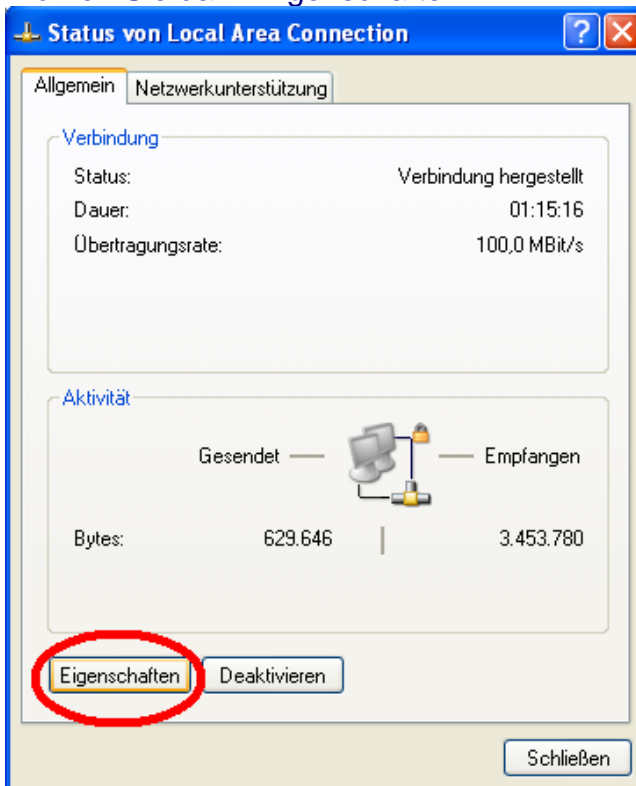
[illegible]

Status von Local Area Connection

Allgemein | Netzwerkunterstützung

Verbindung

| | |
|---|---|
| Status: | Verbindung hergestellt |
| Dauer: | 01:15:16 |
| Übertragungsrate: | 100,0 MBit/s |

Aktivität

Gesendet — — Empfangen

| | | |
|---|---|---|
| Bytes: | 629.646 | 3.453.780 |

Eigenschaften Deaktivieren

Schließen